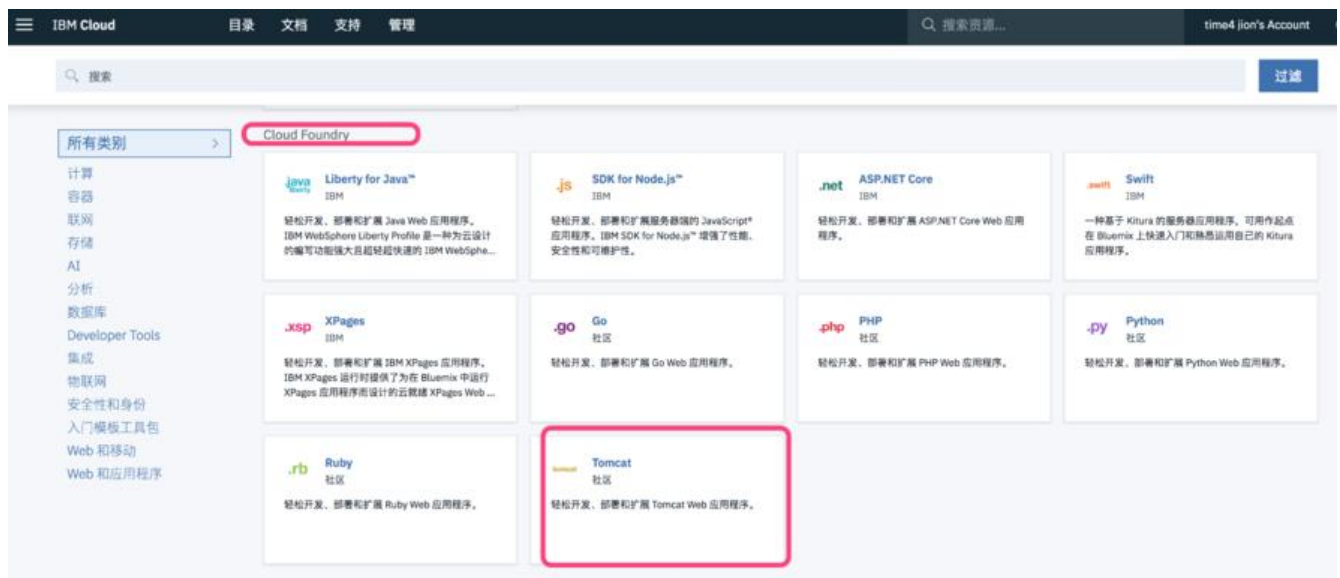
IBM Cloud 目录 文档 支持 管理

搜索资源...

time4 jion's Account

搜索

过滤

所有类别 >

计算
容器
联网
存储
AI
分析
数据库
Developer Tools
集成
物联网
安全性和身份
入门模板工具包
Web 和移动
Web 和应用程序

Cloud Foundry

java Liberty for Java™
IBM
轻松开发、部署和扩展 Java Web 应用程序。IBM WebSphere Liberty Profile 是一种为云设计的编写功能强大且超轻快速的 IBM WebSphe...

.js SDK for Node.js™
IBM
轻松开发、部署和扩展服务器端的 JavaScript® 应用程序。IBM SDK for Node.js™ 增强了性能、安全性和可维护性。

.net ASP.NET Core
IBM
轻松开发、部署和扩展 ASP.NET Core Web 应用程序。

swift Swift
IBM
一种基于 Kitura 的服务器应用程序。可用作起点在 Bluemix 上快速入门和熟悉运用自己的 Kitura 应用程序。

.xsp XPages
IBM
轻松开发、部署和扩展 IBM XPages 应用程序。IBM XPages 运行时提供了为在 Bluemix 中运行 XPages 应用程序而设计的云就绪 XPages Web ...

.go Go
社区
轻松开发、部署和扩展 Go Web 应用程序。

.php PHP
社区
轻松开发、部署和扩展 PHP Web 应用程序。

.py Python
社区
轻松开发、部署和扩展 Python Web 应用程序。

.rb Ruby
社区
轻松开发、部署和扩展 Ruby Web 应用程序。

Tomcat
社区
轻松开发、部署和扩展 Tomcat Web 应用程序。